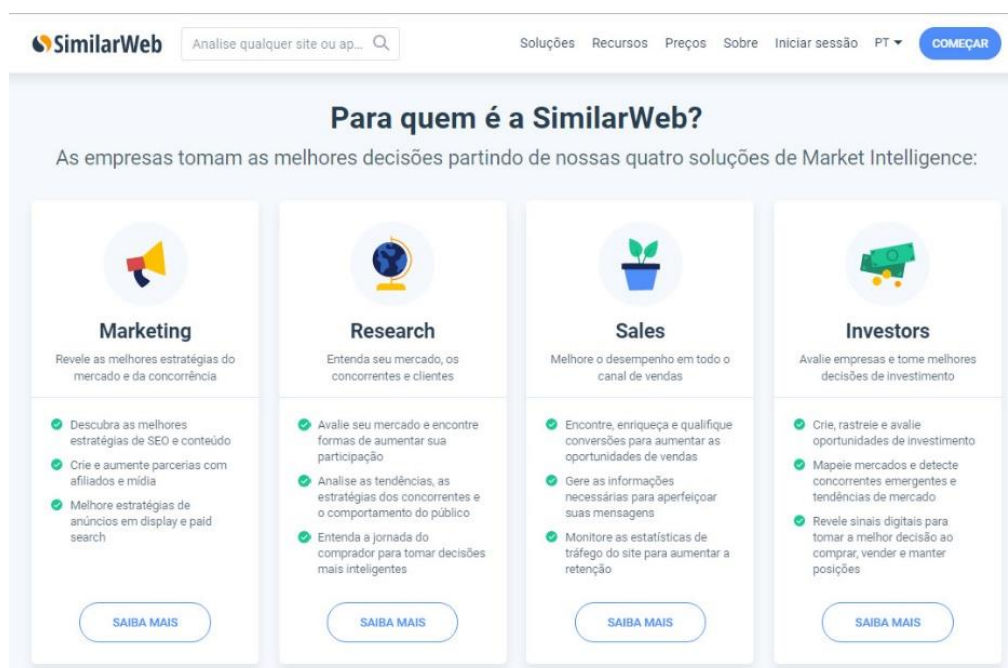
SimilarWeb

Analise qualquer site ou ap...

Soluções Recursos Preços Sobre Iniciar sessão PT

COMEÇAR

Para quem é a SimilarWeb?

As empresas tomam as melhores decisões partindo de nossas quatro soluções de Market Intelligence:

Marketing

Revele as melhores estratégias do mercado e da concorrência

Descubra as melhores estratégias de SEO e conteúdo

Crie e aumente parcerias com afiliados e mídia

Melhore estratégias de anúncios em display e paid search

SAIBA MAIS

Research

Entenda seu mercado, os concorrentes e clientes

Avalie seu mercado e encontre formas de aumentar sua participação

Analise as tendências, as estratégias dos concorrentes e o comportamento do público

Entenda a jornada do comprador para tomar decisões mais inteligentes

SAIBA MAIS

Sales

Melhore o desempenho em todo o canal de vendas

Encontre, enriqueça e qualifique conversões para aumentar as oportunidades de vendas

Gere as informações necessárias para aperfeiçoar suas mensagens

Monitore as estatísticas de tráfego do site para aumentar a retenção

SAIBA MAIS

Investors

Avalie empresas e tome melhores decisões de investimento

Crie, rastreie e avalie oportunidades de investimento

Mapeie mercados e detecte concorrentes emergentes e tendências de mercado

Revele sinais digitais para tomar a melhor decisão ao comprar, vender e manter posições

SAIBA MAIS